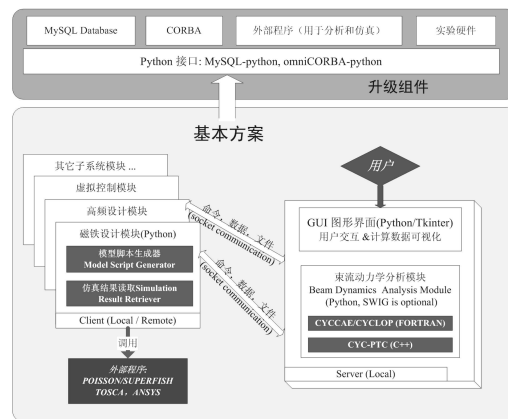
MySQL Database

CORBA

外部程序（用于分析和仿真）

实验硬件

Python 接口: MySQL-python, omniCORBA-python

升级组件

基本方案

用户

其它子系统模块 ...

虚拟控制模块

高频设计模块

磁铁设计模块(Python)

模型脚本生成器
Model Script Generator

仿真结果读取Simulation Result Retriever

Client (Local / Remote)

调用

外部程序:
POISSON/SUPERFISH
TOSCA，ANSYS

命令，数据，文件
(socket communication)

命令，数据，文件
(socket communication)

GUI 图形界面(Python/Tkinter)
用户交互 &计算数据可视化

束流动力学分析模块
Beam Dynamics Analysis Module
(Python, SWIG is optional)

CYCCAE/CYCLOP (FORTRAN)

CYC-PTC (C++)

Server (Local)